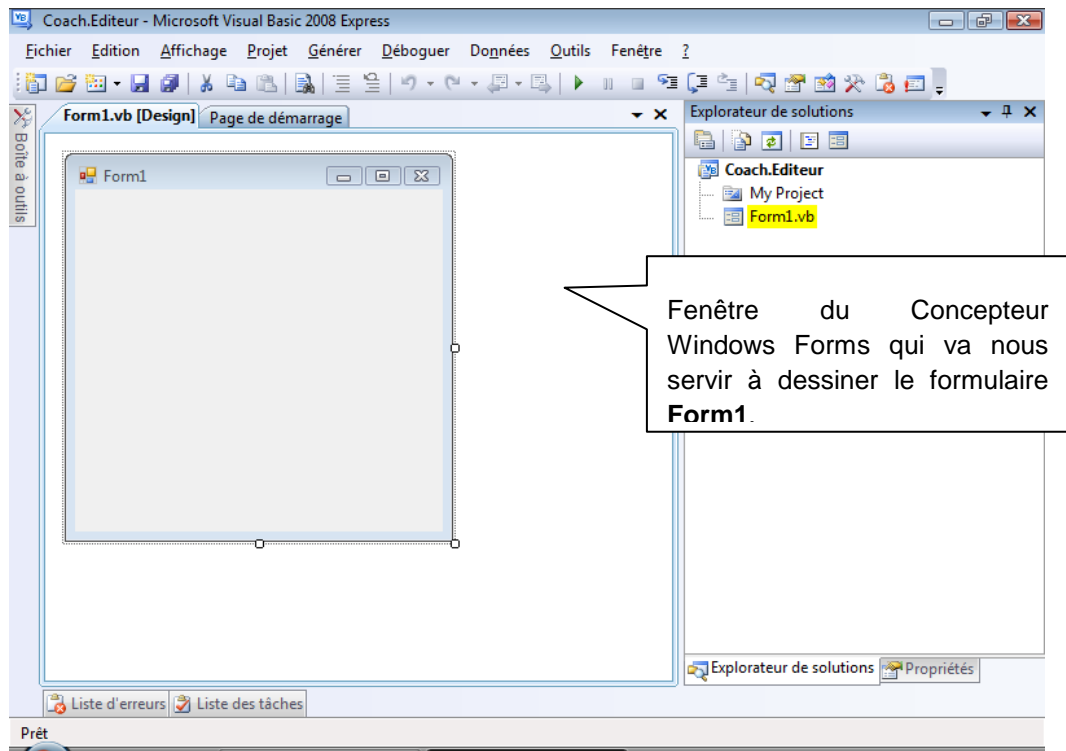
Coach.Editeur - Microsoft Visual Basic 2008 Express

Fichier Edition Affichage Projet Générer Déboguer Données Outils Fenêtre ?

Boîte à outils

Form1.vb [Design] Page de démarrage

Form1

Explorateur de solutions

Coach.Editeur
My Project
Form1.vb

Fenêtre du Concepteur Windows Forms qui va nous servir à dessiner le formulaire **Form1**.

Explorateur de solutions Propriétés

Liste d'erreurs Liste des tâches

Prêt